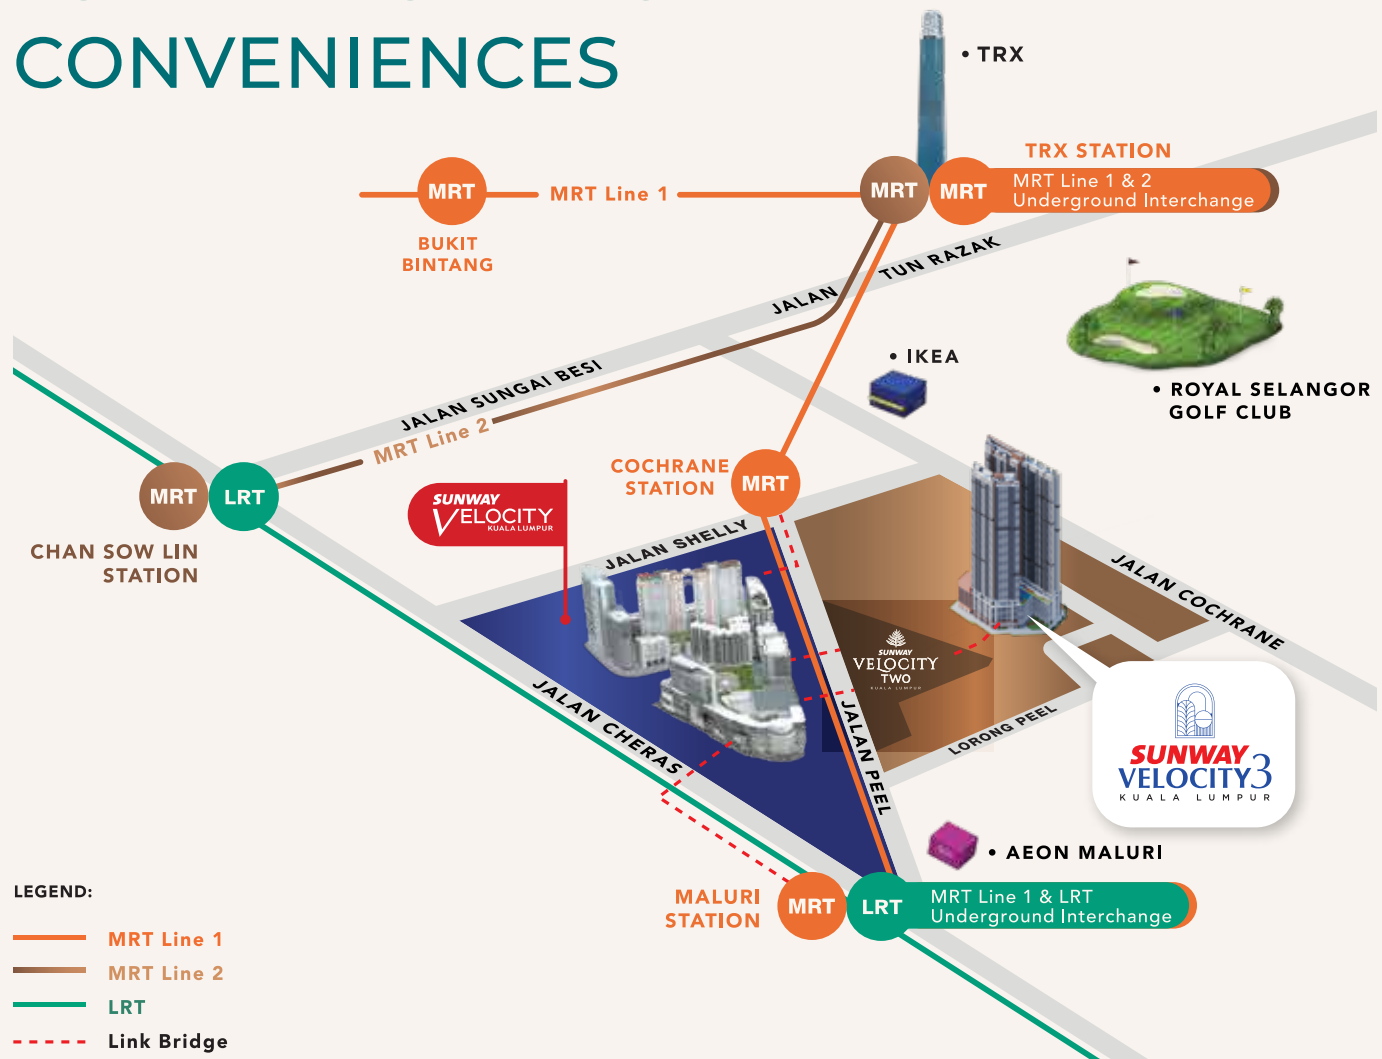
CONVENIENCES

• TRX

TRX STATION

MRT

MRT

MRT Line 1 & 2
Underground Interchange

MRT

MRT Line 1

BUKIT
BINTANG

JALAN TUN RAZAK

JALAN SUNGAI BESI

MRT Line 2

• IKEA

• ROYAL SELANGOR
GOLF CLUB

MRT

LRT

CHAN SOW LIN
STATION

SUNWAY
VELOCITY
KUALA LUMPUR

COCHRANE
STATION

MRT

JALAN SHELLY

JALAN COCHRANE

SUNWAY
VELOCITY
TWO
KUALA LUMPUR

JALAN PEEL

LORONG PEEL

JALAN CHERAS

SUNWAY
VELOCITY3
KUALA LUMPUR

• AEON MALURI

MALURI
STATION

MRT

LRT

MRT Line 1 & LRT
Underground Interchange

LEGEND:

MRT Line 1

MRT Line 2

LRT

Link Bridge